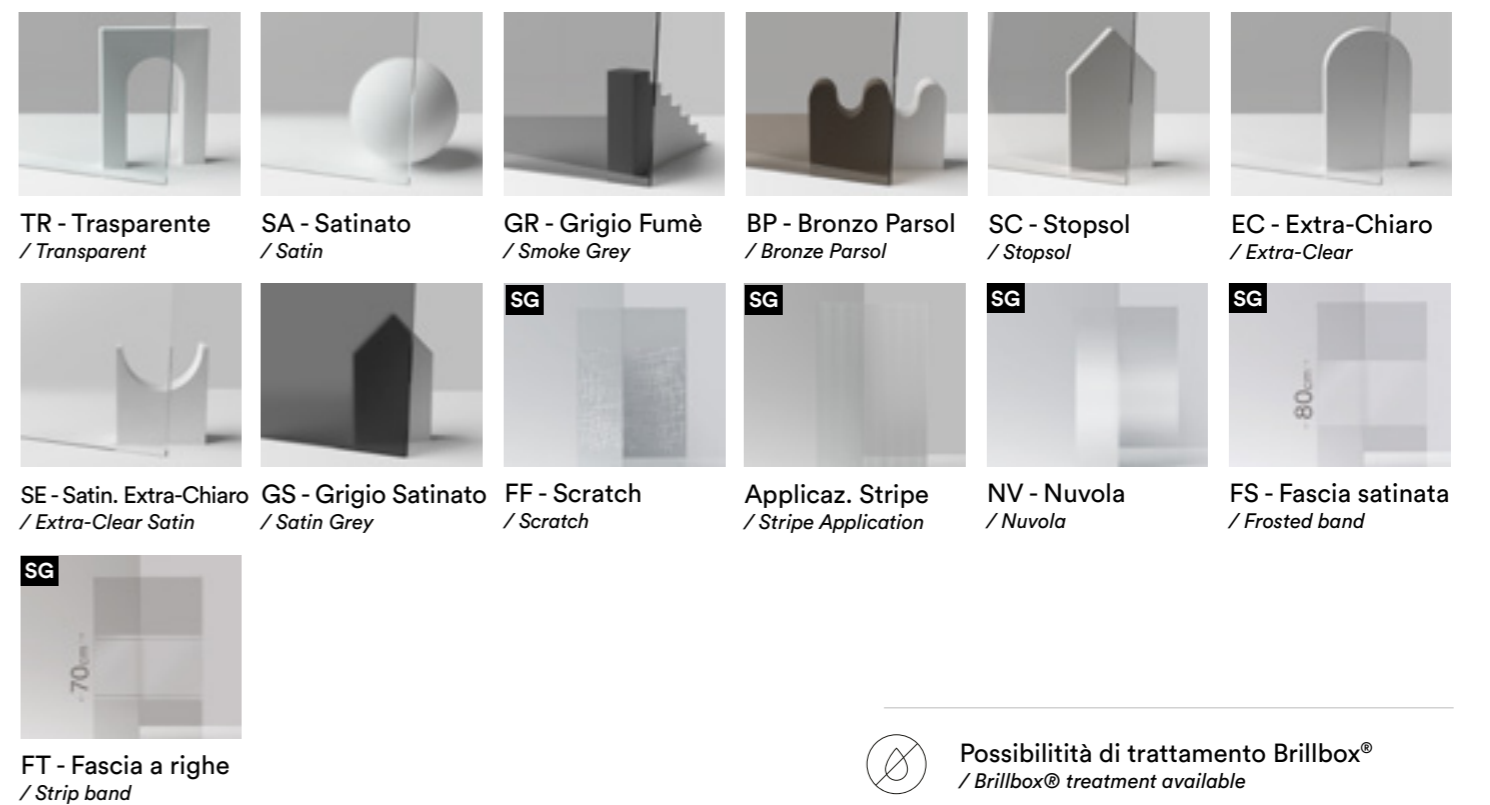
TR - Trasparente
/ Transparent

SA - Satinato
/ Satin

GR - Grigio Fumè
/ Smoke Grey

BP - Bronzo Parsol
/ Bronze Parsol

SC - Stopsol
/ Stopsol

EC - Extra-Chiaro
/ Extra-Clear

SE - Satin. Extra-Chiaro
/ Extra-Clear Satin

GS - Grigio Satinato
/ Satin Grey

SG

FF - Scratch
/ Scratch

SG

Applicaz. Stripe
/ Stripe Application

SG

NV - Nuvola
/ Nuvola

SG

80cm

FS - Fascia satinata
/ Frosted band

SG

70cm

FT - Fascia a righe
/ Strip band

Possibilitità di trattamento Brillbox®
/ Brillbox® treatment available